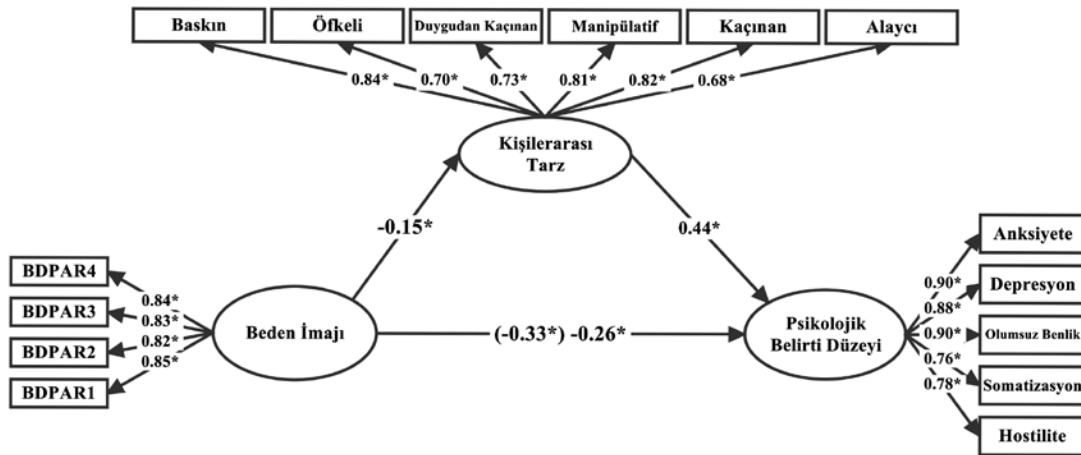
Baskın
Öfkeli
Duygudan Kaçınan
Manipülatif
Kaçınan
Alaycı

0.84* 0.70* 0.73* 0.81* 0.82* 0.68*

Kişilerarası Tarz

-0.15*
0.44*

BDPAR4
BDPAR3
BDPAR2
BDPAR1

0.84*
0.83*
0.82*
0.85*

Beden İmajı

(-0.33*) -0.26*

Psikolojik Belirti Düzeyi

0.90*
0.88*
0.90*
0.76*
0.78*

Anksiyete
Depresyon
Olumsuz Benlik
Somatizasyon
Hostilite